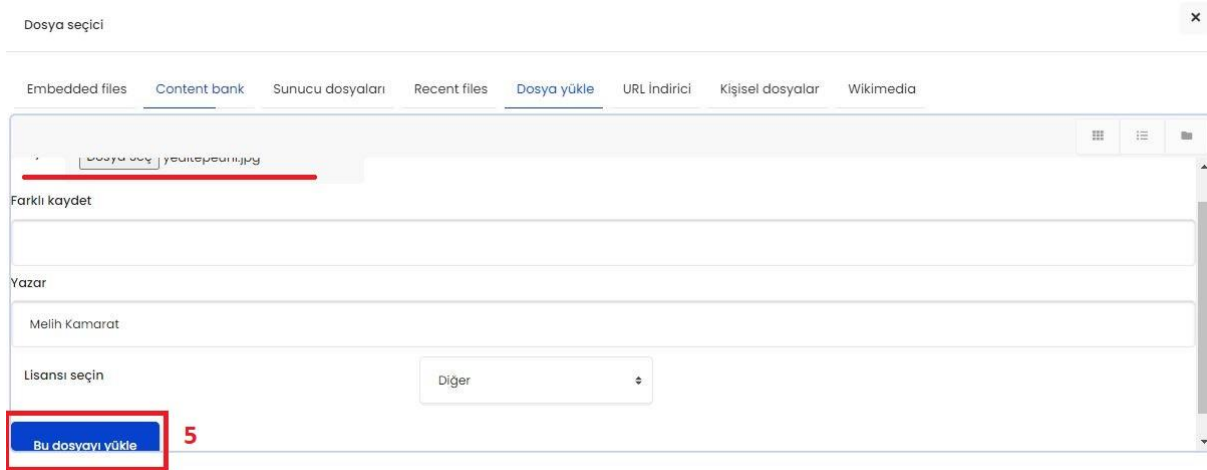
Dosya seçici

×

Embedded files Content bank Sunucu dosyaları Recent files Dosya yükle URL İndirici Kişisel dosyalar Wikimedia

Dosya seç yeditepeuni.jpg

Farklı kaydet

Yazar

Melih Kamarat

Lisansı seçin

Diğer

Bu dosyayı yükle

5